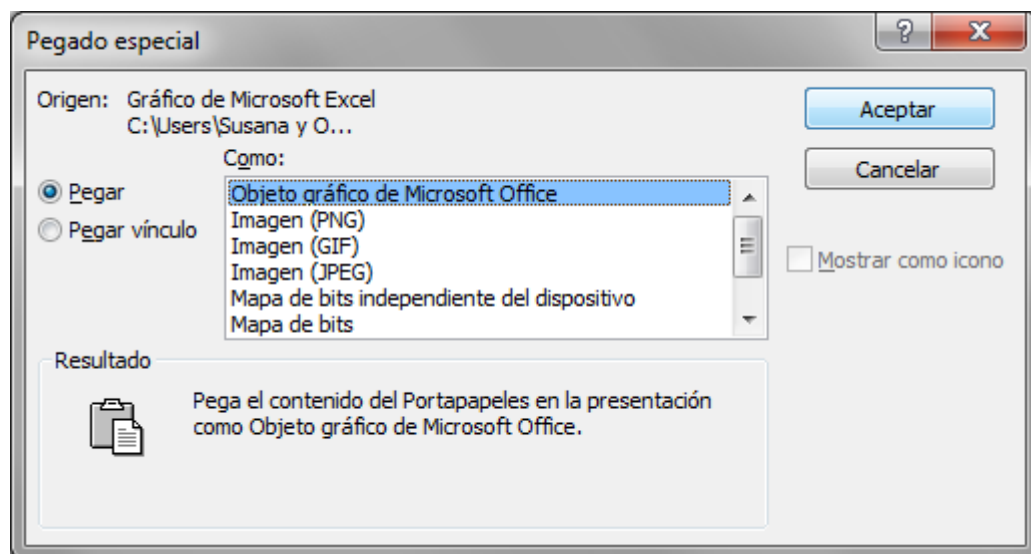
Pegado especial

?

X

Origen: Gráfico de Microsoft Excel
C:\Users\Susana y O...

Como:

Pegar

Pegar vínculo

Objeto gráfico de Microsoft Office
Imagen (PNG)
Imagen (GIF)
Imagen (JPEG)
Mapa de bits independiente del dispositivo
Mapa de bits

Aceptar

Cancelar

Mostrar como icono

Resultado

Pega el contenido del Portapapeles en la presentación como Objeto gráfico de Microsoft Office.